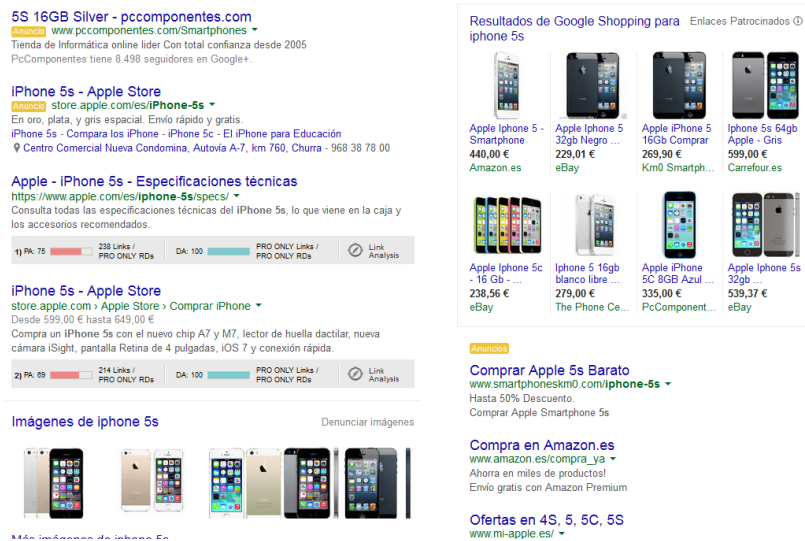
5S 16GB Silver - pccomponentes.com
Anuncio www.pccomponentes.com/Smartphones
Tienda de Informática online líder Con total confianza desde 2005
PcComponentes tiene 8.498 seguidores en Google+.

iPhone 5s - Apple Store
Anuncio store.apple.com/es/iPhone-5s
En oro, plata, y gris espacial. Envío rápido y gratis.
iPhone 5s – Compra los iPhone - iPhone 5c - El iPhone para Educación
Centro Comercial Nueva Condomina, Autovía A-7, km 760, Churra - 968 38 78 00

Apple - iPhone 5s - Especificaciones técnicas
https://www.apple.com/es/iphone-5s/specs/
Consulta todas las especificaciones técnicas del iPhone 5s, lo que viene en la caja y los accesorios recomendados.

1) PA: 75 238 Links / PRO ONLY RDs DA: 100 PRO ONLY Links / PRO ONLY RDs Link Analysis

iPhone 5s - Apple Store
store.apple.com › Apple Store › Comprar iPhone
Desde 599,00 € hasta 649,00 €
Compra un iPhone 5s con el nuevo chip A7 y M7, lector de huella dactilar, nueva cámara iSight, pantalla Retina de 4 pulgadas, iOS 7 y conexión rápida.

2) PA: 69 214 Links / PRO ONLY RDs DA: 100 PRO ONLY Links / PRO ONLY RDs Link Analysis

Imágenes de iphone 5s
Denunciar imágenes

Resultados de Google Shopping para iphone 5s
Enlaces Patrocinados

| Apple Iphone 5 - Smartphone 440,00 € Amazon.es | Apple Iphone 5 32gb Negro ... 229,01 € eBay | Apple Iphone 5 16Gb Comprar 269,90 € Km0 Smartph... | Apple Iphone 5s 64gb Apple - Gris 599,00 € Carrefour.es |
|---|---|---|---|
| Apple Iphone 5c - 16 Gb - ... 238,56 € eBay | Iphone 5 16gb blanco libre ... 279,00 € The Phone Ce... | Apple iPhone 5C 8GB Azul ... 335,00 € PcComponent... | Apple Iphone 5s 32gb ... 539,37 € eBay |

Anuncios
Comprar Apple 5s Barato
www.smartphoneskm0.com/iphone-5s
Hasta 50% Descuento.
Comprar Apple Smartphone 5s

Compra en Amazon.es
www.amazon.es/compra_ya
Ahorra en miles de productos!
Envío gratis con Amazon Premium

Ofertas en 4S, 5, 5C, 5S
www.mi-apple.es/